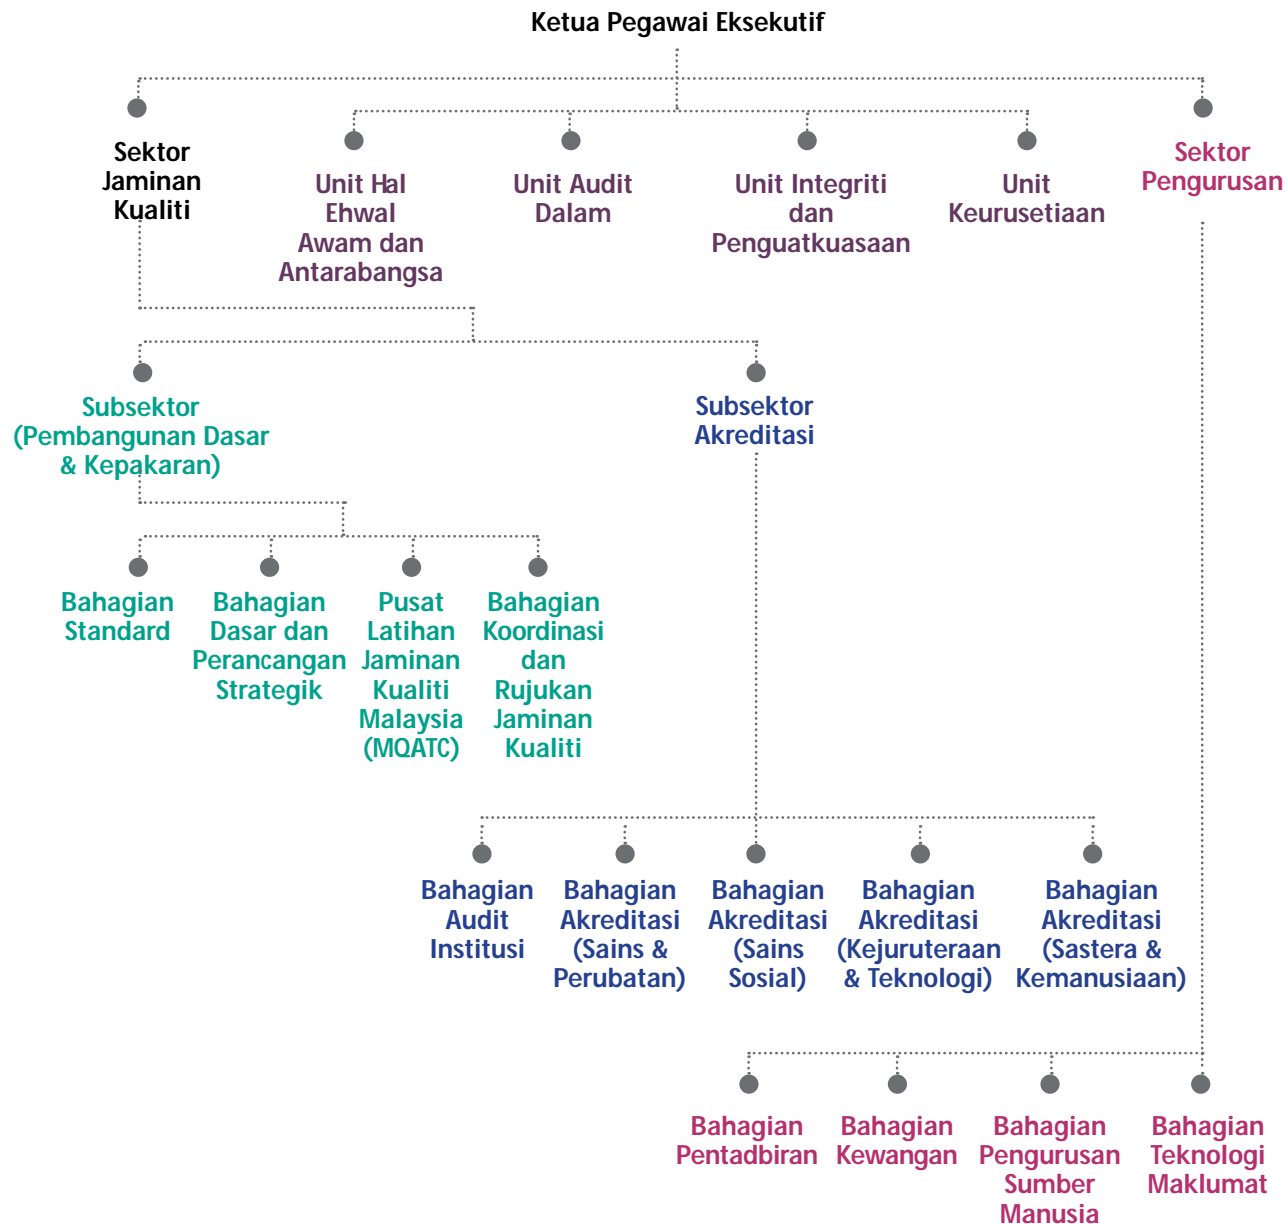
Ketua Pegawai Eksekutif

Sektor Jaminan Kualiti

Unit Hal Ehwal Awam dan Antarabangsa

Unit Audit Dalam

Unit Integriti dan Penguatkuasaan

Unit Keurusetiaan

Sektor Pengurusan

Subsektor (Pembangunan Dasar & Kepakaran)

Subsektor Akreditasi

Bahagian Standard

Bahagian Dasar dan Perancangan Strategik

Pusat Latihan Jaminan Kualiti Malaysia (MQATC)

Bahagian Koordinasi dan Rujukan Jaminan Kualiti

Bahagian Audit Institusi

Bahagian Akreditasi (Sains & Perubatan)

Bahagian Akreditasi (Sains Sosial)

Bahagian Akreditasi (Kejuruteraan & Teknologi)

Bahagian Akreditasi (Sastera & Kemanusiaan)

Bahagian Pentadbiran

Bahagian Kewangan

Bahagian Pengurusan Sumber Manusia

Bahagian Teknologi Maklumat